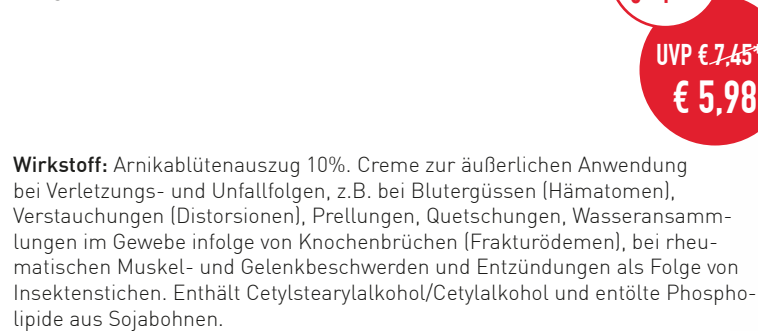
UVP € 7,45*
€ 5,98

Wirkstoff: Arnikablütenauszug 10%. Creme zur äußerlichen Anwendung bei Verletzungs- und Unfallfolgen, z.B. bei Blutergüssen (Hämatomen), Verstauchungen (Distorsionen), Prellungen, Quetschungen, Wasseransammlungen im Gewebe infolge von Knochenbrüchen (Frakturödemen), bei rheumatischen Muskel- und Gelenkbeschwerden und Entzündungen als Folge von Insektenstichen. Enthält Cetylstearylalkohol/Cetylalkohol und entölte Phospholipide aus Sojabohnen.